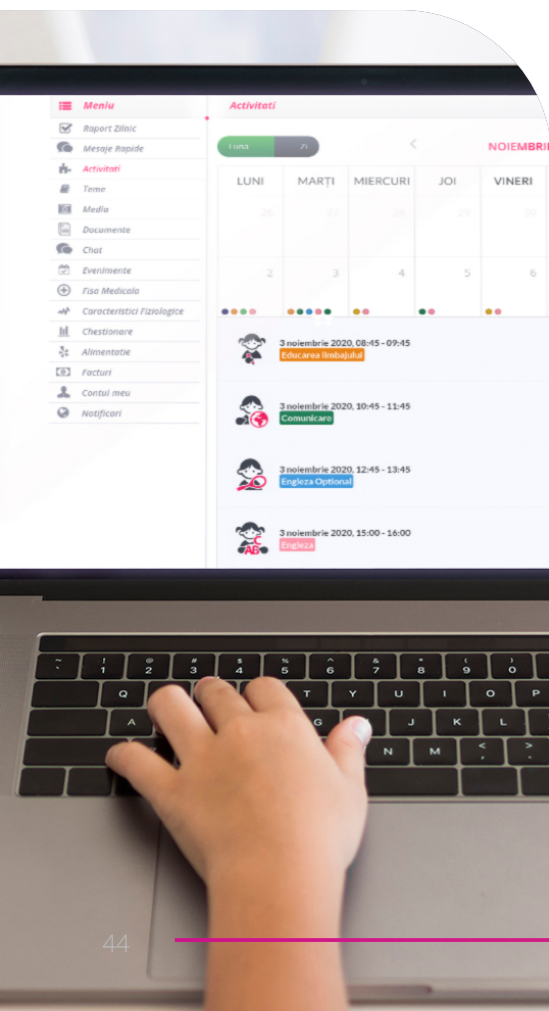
Meniu
Raport Zilnic
Mesaje Rapide
Activitati
Teme
Media
Documente
Chat
Evenimente
Fisa Medicala
Caracteristici Fiziologice
Chestionare
Alimentatie
Facturi
Contul meu
Notificari

Activitati

Luna Zi

NOIEMBRI

| LUNI | MARȚI | MIERCURI | JOI | VINERI |
|---|---|---|---|---|
| 26 | 27 | 28 | 29 | 30 |
| 2 | 3 | 4 | 5 | 6 |

3 noiembrie 2020, 08:45 - 09:45
Educarea limbajului

3 noiembrie 2020, 10:45 - 11:45
Comunicare

3 noiembrie 2020, 12:45 - 13:45
Engleza Optional

3 noiembrie 2020, 15:00 - 16:00
Engleza

44